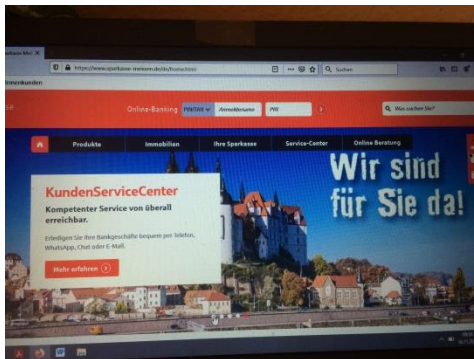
Sparkasse Mei

https://www.sparkasse-meissen.de/de/home.html

Suchen

menkunden

Online-Banking PIN/TAN Anmeldename PIN

Was suchen Sie?

Produkte Immobilien Ihre Sparkasse Service-Center Online Beratung

Wir sind für Sie da!

KundenServiceCenter

Kompetenter Service von überall erreichbar.

Erledigen Sie Ihre Bankgeschäfte bequem per Telefon, WhatsApp, Chat oder E-Mail.

Mehr erfahren